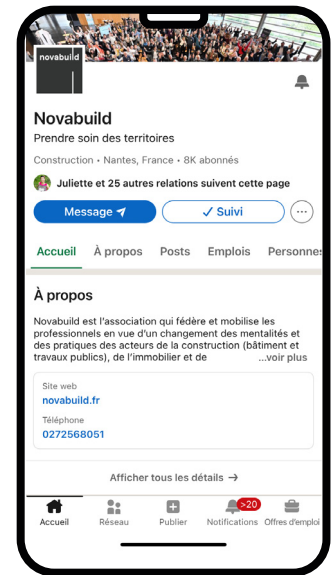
novabuild

Novabuild

Prendre soin des territoires

Construction • Nantes, France • 8K abonnés

Juliette et 25 autres relations suivent cette page

Message

✓ Suivi

Accueil
À propos
Posts
Emplois
Personnes

À propos

Novabuild est l'association qui fédère et mobilise les professionnels en vue d'un changement des mentalités et des pratiques des acteurs de la construction (bâtiment et travaux publics), de l'immobilier et de ...voir plus

Site web
novabuild.fr

Téléphone
0272568051

Afficher tous les détails →

Accueil
Réseau
Publier
>20
Notifications
Offres d'emploi